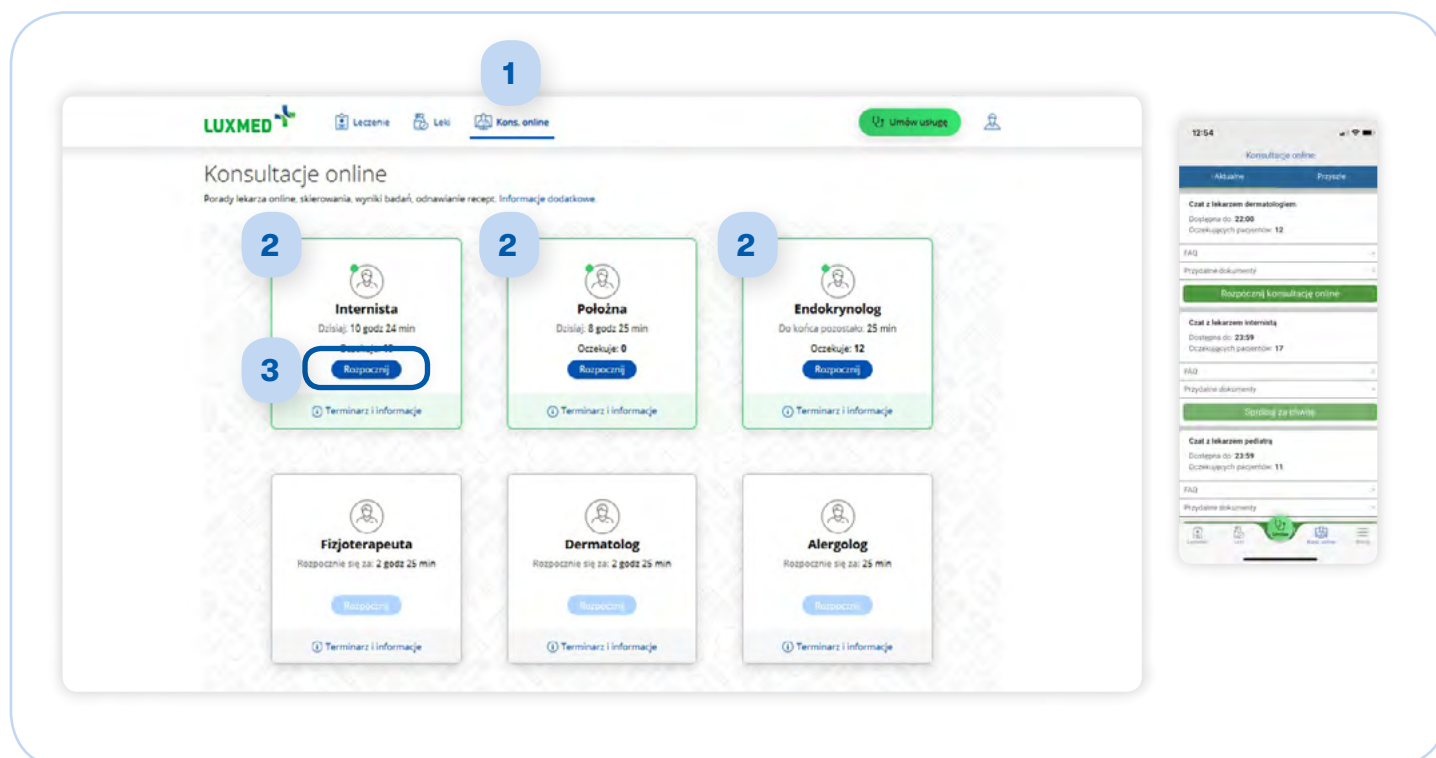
1

LUXMED Leczenie Leki Kons. online Umów usługę

Konsultacje online

Porady lekarza online, skierowania, wyniki badań, odnawianie recept. Informacje dodatkowe

2 2 2

Internista
Dzisiaj: 10 godz 24 min
Oczekuje: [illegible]
3 Rozpocznij
Terminarz i informacje

Położna
Dzisiaj: 8 godz 25 min
Oczekuje: 0
Rozpocznij
Terminarz i informacje

Endokrynolog
Do końca pozostało: 25 min
Oczekuje: 12
Rozpocznij
Terminarz i informacje

Fizjoterapeuta
Rozpocznie się za: 2 godz 25 min
Rozpocznij
Terminarz i informacje

Dermatolog
Rozpocznie się za: 2 godz 25 min
Rozpocznij
Terminarz i informacje

Alergolog
Rozpocznie się za: 25 min
Rozpocznij
Terminarz i informacje

12:54
Konsultacje online
Aktualne Przyszłe

Czat z lekarzem dermatologiem
Dostępna do: 22:00
Oczekujących pacjentów: 12
FAQ
Przydatne dokumenty
Rozpocznij konsultację online

Czat z lekarzem internistą
Dostępna do: 23:59
Oczekujących pacjentów: 17
FAQ
Przydatne dokumenty
Spróbuj za chwilę

Czat z lekarzem pediatrą
Dostępna do: 23:59
Oczekujących pacjentów: 11
FAQ
Przydatne dokumenty

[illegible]